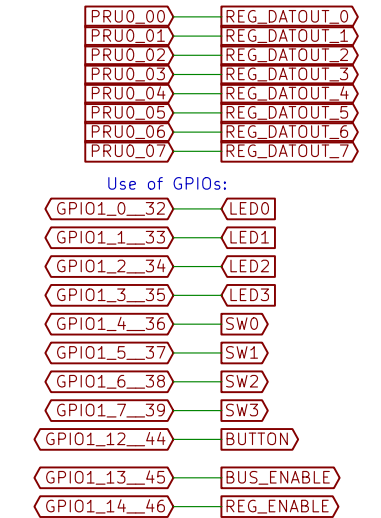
PRU0_00 REG_DATOUT_0
PRU0_01 REG_DATOUT_1
PRU0_02 REG_DATOUT_2
PRU0_03 REG_DATOUT_3
PRU0_04 REG_DATOUT_4
PRU0_05 REG_DATOUT_5
PRU0_06 REG_DATOUT_6
PRU0_07 REG_DATOUT_7

Use of GPIOs:

GPIO1_0__32 LED0
GPIO1_1__33 LED1
GPIO1_2__34 LED2
GPIO1_3__35 LED3
GPIO1_4__36 SW0
GPIO1_5__37 SW1
GPIO1_6__38 SW2
GPIO1_7__39 SW3
GPIO1_12__44 BUTTON

GPIO1_13__45 BUS_ENABLE
GPIO1_14__46 REG_ENABLE